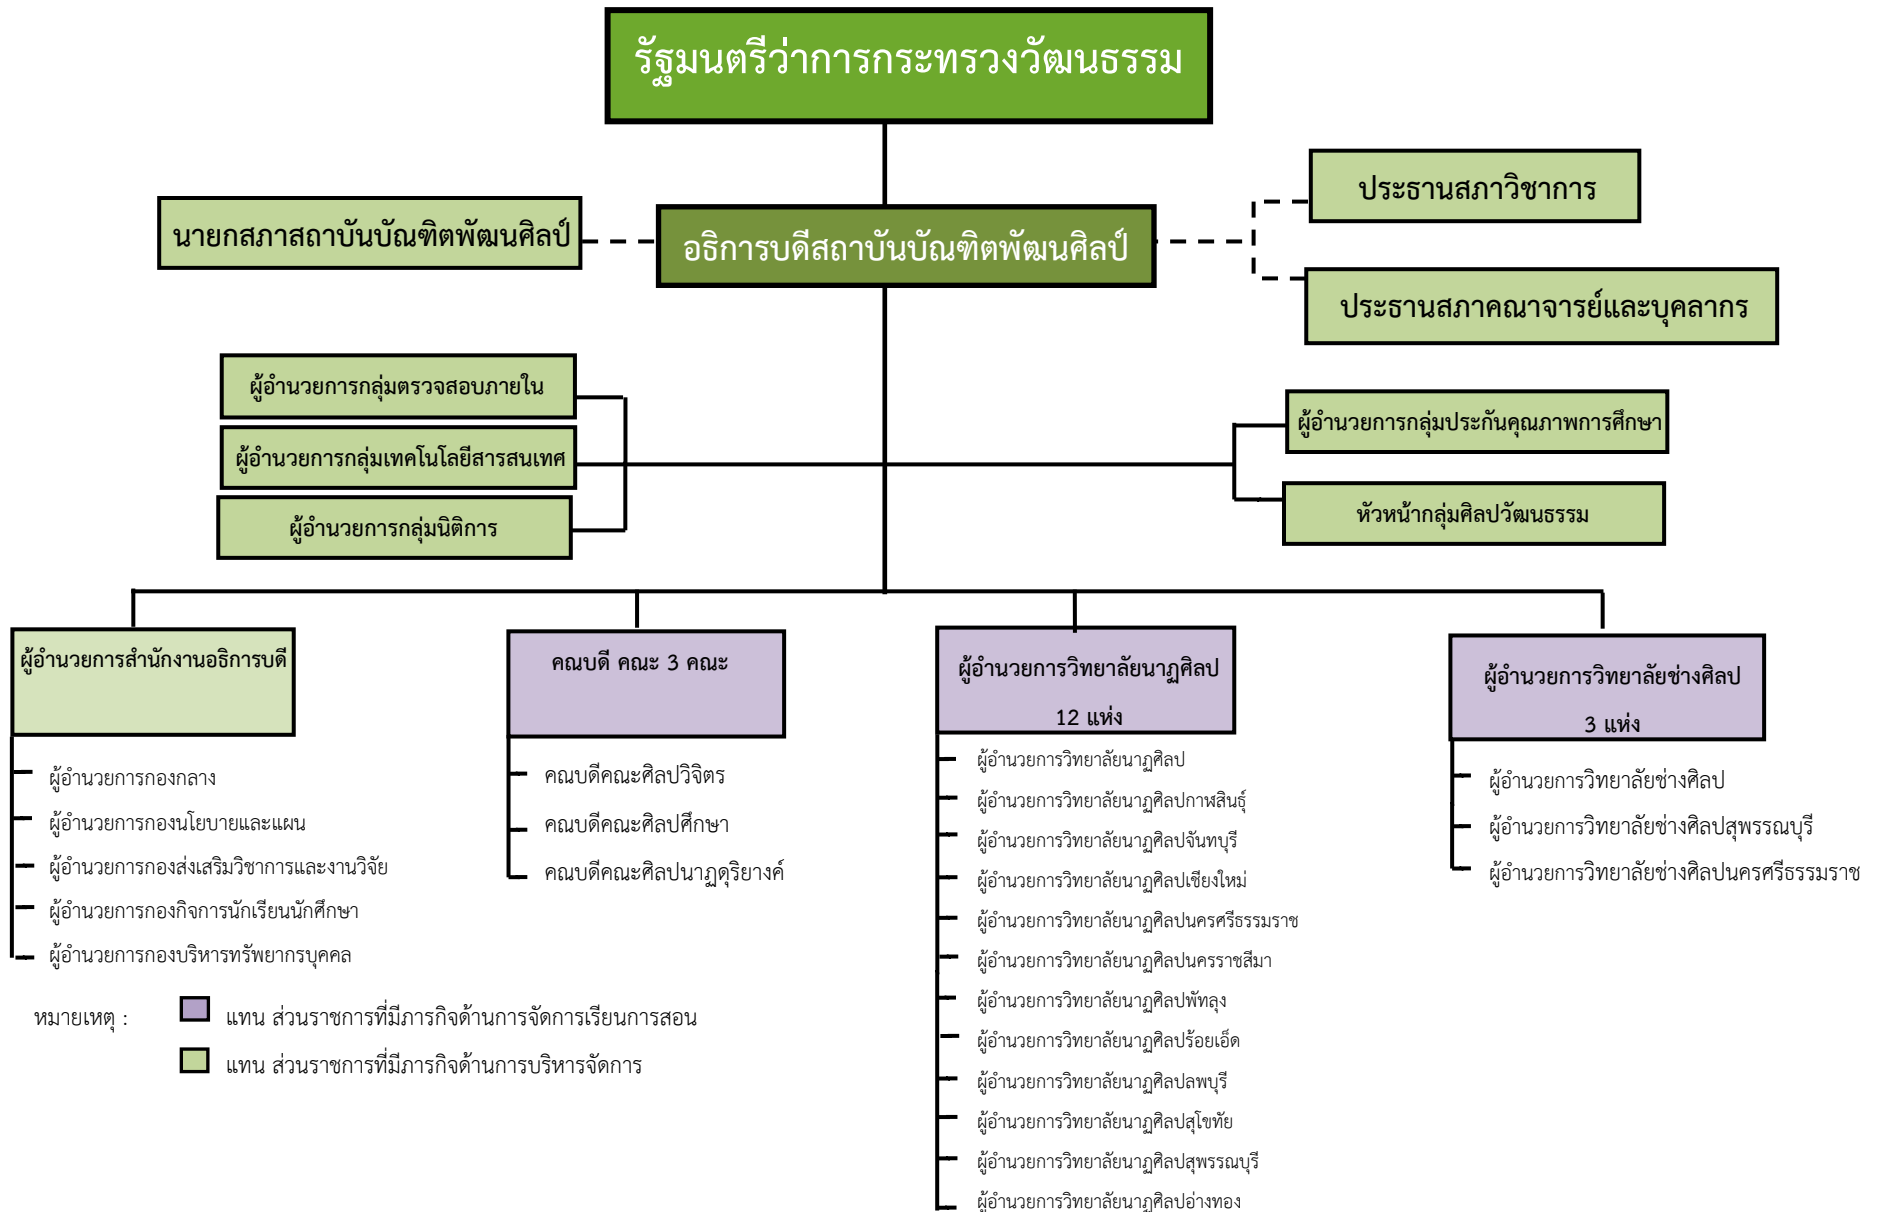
รัฐมนตรีว่าการกระทรวงวัฒนธรรม

นายกสภาสถาบันบัณฑิตพัฒนศิลป์

อธิการบดีสถาบันบัณฑิตพัฒนศิลป์

ประธานสภาวิชาการ

ประธานสภาคณาจารย์และบุคลากร

ผู้อำนวยการกลุ่มตรวจสอบภายใน

ผู้อำนวยการกลุ่มเทคโนโลยีสารสนเทศ

ผู้อำนวยการกลุ่มนิติการ

ผู้อำนวยการกลุ่มประกันคุณภาพการศึกษา

หัวหน้ากลุ่มศิลปวัฒนธรรม

ผู้อำนวยการสำนักงานอธิการบดี

ผู้อำนวยการกองกลาง
ผู้อำนวยการกองนโยบายและแผน
ผู้อำนวยการกองส่งเสริมวิชาการและงานวิจัย
ผู้อำนวยการกองกิจการนักเรียนนักศึกษา
ผู้อำนวยการกองบริหารทรัพยากรบุคคล

คณบดี คณะ 3 คณะ

คณบดีคณะศิลปวิจิตร
คณบดีคณะศิลปศึกษา
คณบดีคณะศิลปนาฏดุริยางค์

ผู้อำนวยการวิทยาลัยนาฏศิลป 12 แห่ง

ผู้อำนวยการวิทยาลัยนาฏศิลป
ผู้อำนวยการวิทยาลัยนาฏศิลปกาฬสินธุ์
ผู้อำนวยการวิทยาลัยนาฏศิลปจันทบุรี
ผู้อำนวยการวิทยาลัยนาฏศิลปเชียงใหม่
ผู้อำนวยการวิทยาลัยนาฏศิลปนครศรีธรรมราช
ผู้อำนวยการวิทยาลัยนาฏศิลปนครราชสีมา
ผู้อำนวยการวิทยาลัยนาฏศิลปพัทลุง
ผู้อำนวยการวิทยาลัยนาฏศิลปร้อยเอ็ด
ผู้อำนวยการวิทยาลัยนาฏศิลปลพบุรี
ผู้อำนวยการวิทยาลัยนาฏศิลปสุโขทัย
ผู้อำนวยการวิทยาลัยนาฏศิลปสุพรรณบุรี
ผู้อำนวยการวิทยาลัยนาฏศิลปอ่างทอง

ผู้อำนวยการวิทยาลัยช่างศิลป 3 แห่ง

ผู้อำนวยการวิทยาลัยช่างศิลป
ผู้อำนวยการวิทยาลัยช่างศิลปสุพรรณบุรี
ผู้อำนวยการวิทยาลัยช่างศิลปนครศรีธรรมราช

หมายเหตุ : แทน ส่วนราชการที่มีภารกิจด้านการจัดการเรียนการสอน
แทน ส่วนราชการที่มีภารกิจด้านการบริหารจัดการ